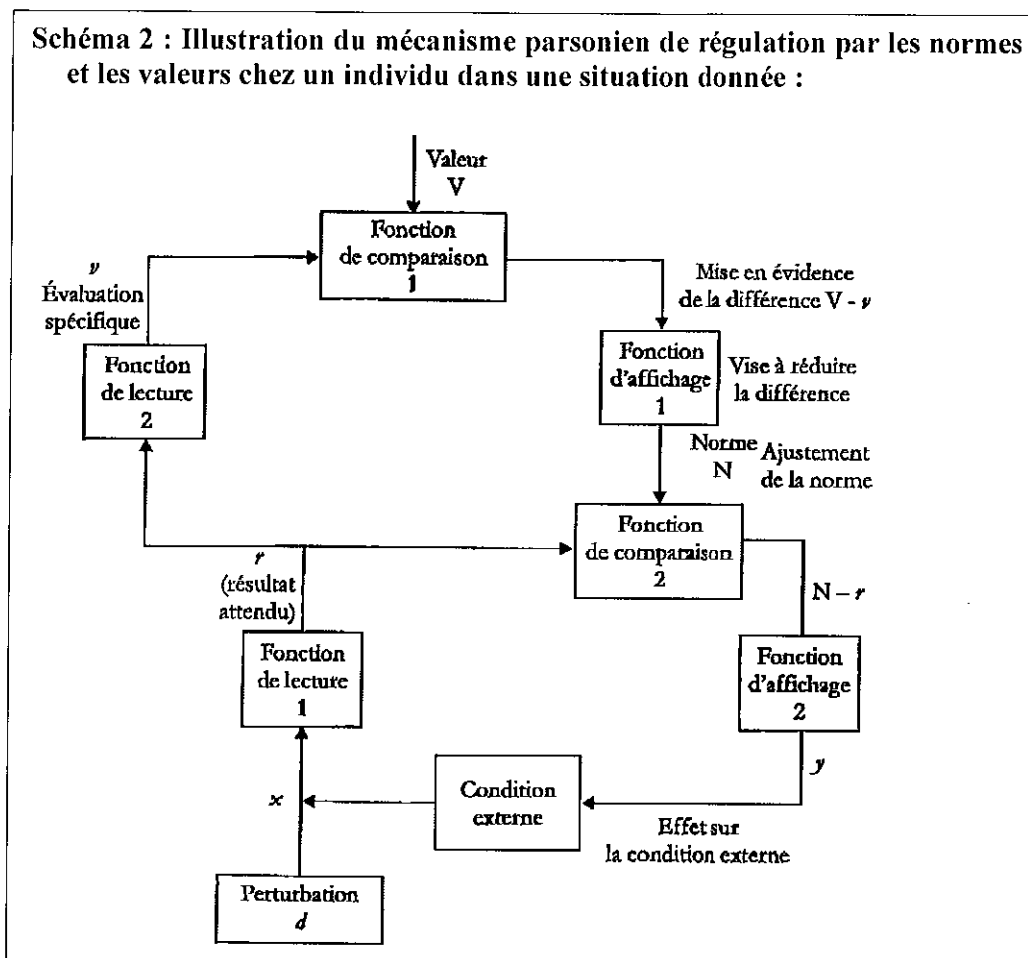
Schéma 2 : Illustration du mécanisme parsonien de régulation par les normes et les valeurs chez un individu dans une situation donnée :

Valeur
V

Fonction
de comparaison
1

$v$
Évaluation
spécifique

Mise en évidence
de la différence V - $v$

Fonction
de lecture
2

Fonction
d'affichage
1

Vise à réduire
la différence

Norme
N

Ajustement
de la norme

Fonction
de comparaison
2

$r$
(résultat
attendu)

N – $r$

Fonction
de lecture
1

Fonction
d'affichage
2

$y$

$x$

Condition
externe

Effet sur
la condition externe

Perturbation
$d$